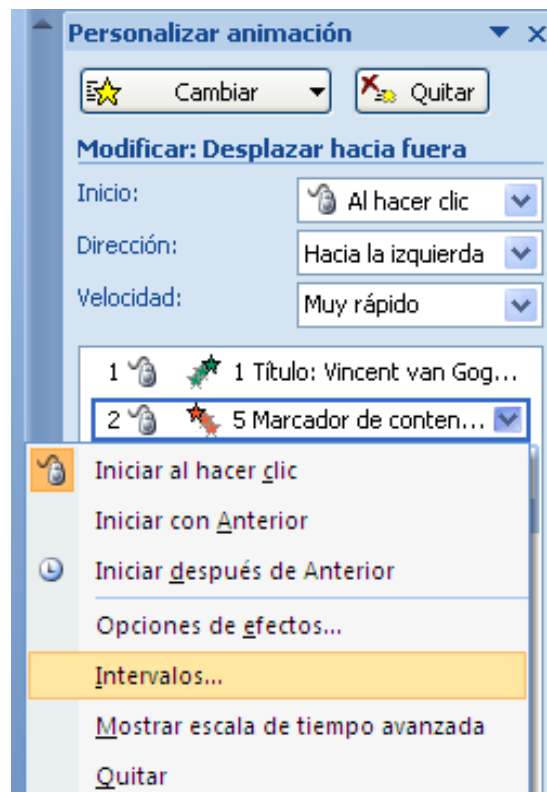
Personalizar animación

Cambiar

Quitar

Modificar: Desplazar hacia fuera

Inicio: Al hacer clic

Dirección: Hacia la izquierda

Velocidad: Muy rápido

1 1 Título: Vincent van Gog...

2 5 Marcador de conten...

Iniciar al hacer clic

Iniciar con Anterior

Iniciar después de Anterior

Opciones de efectos...

Intervalos...

Mostrar escala de tiempo avanzada

Quitar